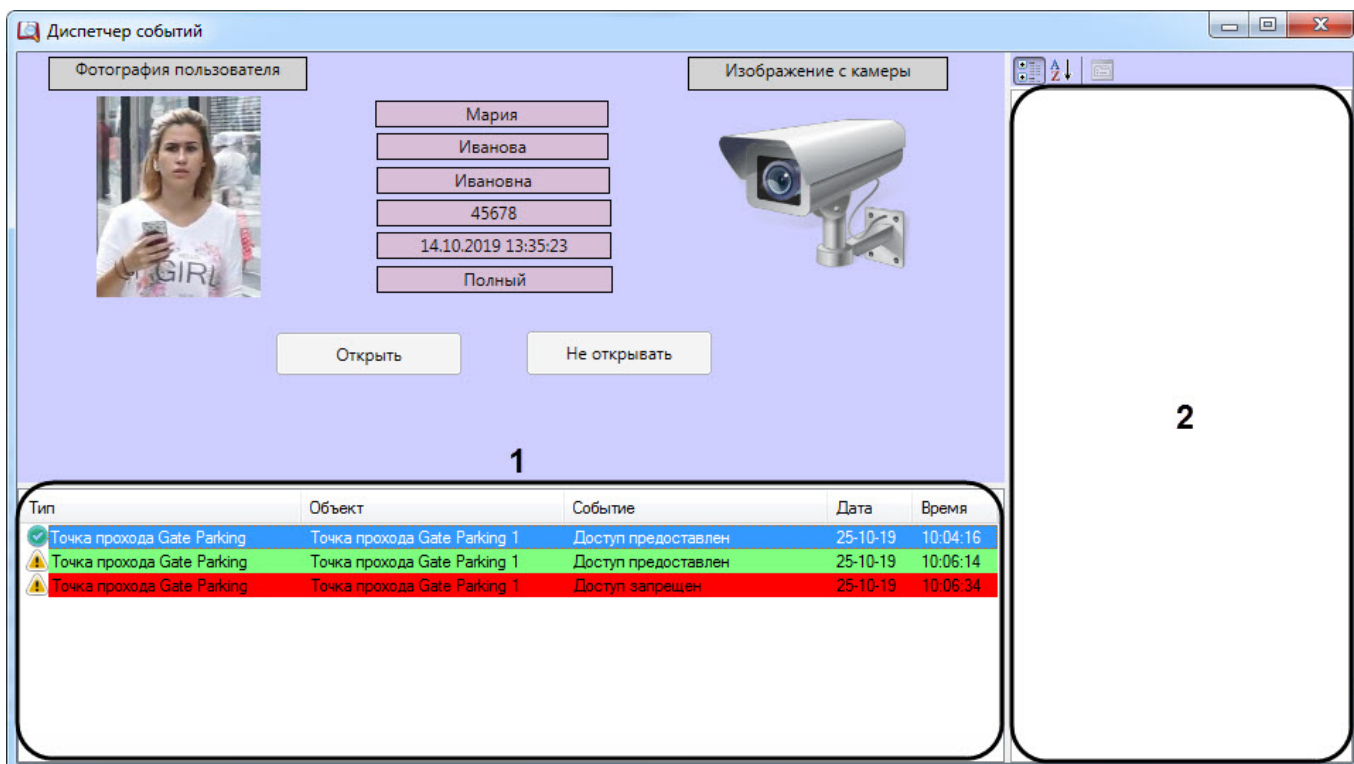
Диспетчер событий

Фотография пользователя

Изображение с камеры

GIRL

Мария

Иванова

Ивановна

45678

14.10.2019 13:35:23

Полный

Открыть

Не открывать

1

2

| Тип | Объект | Событие | Дата | Время |
|---|---|---|---|---|
| Точка прохода Gate Parking | Точка прохода Gate Parking 1 | Доступ предоставлен | 25-10-19 | 10:04:16 |
| Точка прохода Gate Parking | Точка прохода Gate Parking 1 | Доступ предоставлен | 25-10-19 | 10:06:14 |
| Точка прохода Gate Parking | Точка прохода Gate Parking 1 | Доступ запрещен | 25-10-19 | 10:06:34 |